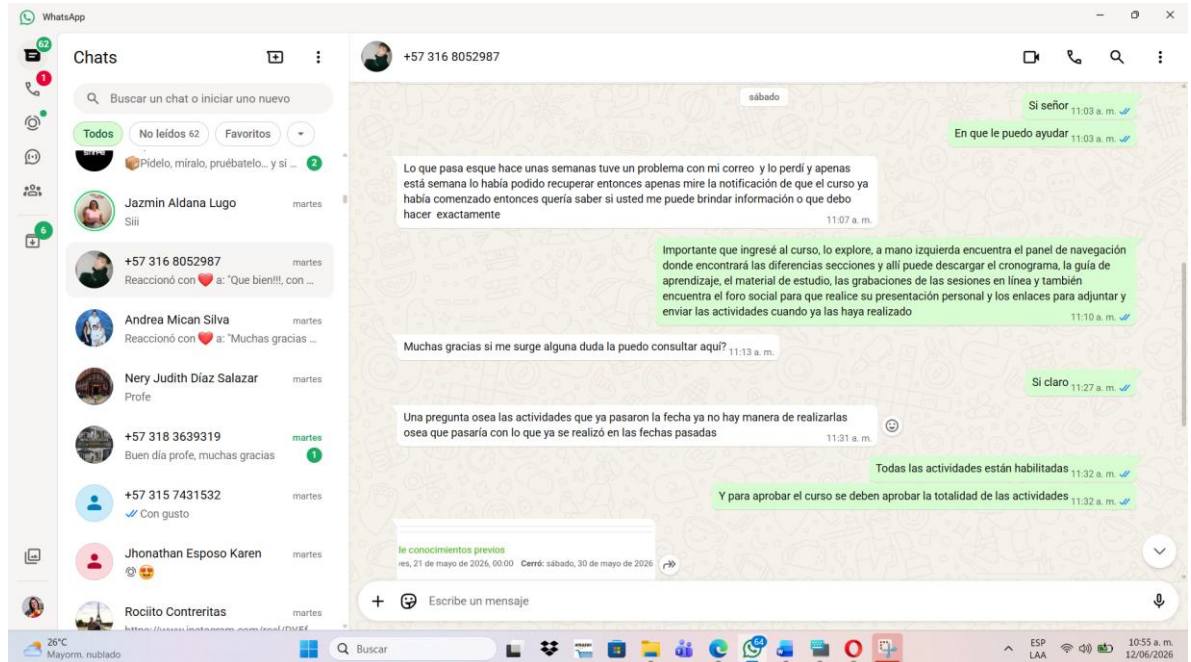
WhatsApp

62
1
6

Chats

Buscar un chat o iniciar uno nuevo

Todos | No leídos 62 | Favoritos

Pídelo, míralo, pruébatelo... y si ... 2

Jazmin Aldana Lugo martes
Siii

+57 316 8052987 martes
Reaccionó con ❤️ a: "Que bien!!!, con ...

Andrea Mican Silva martes
Reaccionó con ❤️ a: "Muchas gracias ...

Nery Judith Díaz Salazar martes
Profe

+57 318 3639319 martes
Buen día profe, muchas gracias 1

+57 315 7431532 martes
Con gusto

Jhonathan Esposo Karen martes

Rociito Contreritas martes
https://www.instagram.com/reel/DV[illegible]

+57 316 8052987

sábado

Si señor 11:03 a. m.

En que le puedo ayudar 11:03 a. m.

Lo que pasa esque hace unas semanas tuve un problema con mi correo y lo perdí y apenas está semana lo había podido recuperar entonces apenas mire la notificación de que el curso ya había comenzado entonces quería saber si usted me puede brindar información o que debo hacer exactamente 11:07 a. m.

Importante que ingresé al curso, lo explore, a mano izquierda encuentra el panel de navegación donde encontrará las diferencias secciones y allí puede descargar el cronograma, la guía de aprendizaje, el material de estudio, las grabaciones de las sesiones en línea y también encuentra el foro social para que realice su presentación personal y los enlaces para adjuntar y enviar las actividades cuando ya las haya realizado 11:10 a. m.

Muchas gracias si me surge alguna duda la puedo consultar aquí? 11:13 a. m.

Si claro 11:27 a. m.

Una pregunta osea las actividades que ya pasaron la fecha ya no hay manera de realizarlas osea que pasaría con lo que ya se realizó en las fechas pasadas 11:31 a. m.

Todas las actividades están habilitadas 11:32 a. m.

Y para aprobar el curso se deben aprobar la totalidad de las actividades 11:32 a. m.

le conocimientos previos
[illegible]es, 21 de mayo de 2026, 00:00 Cerró: sábado, 30 de mayo de 2026

Escribe un mensaje

26°C
Mayorm. nublado

Buscar

ESP
LAA

10:55 a. m.
12/06/2026